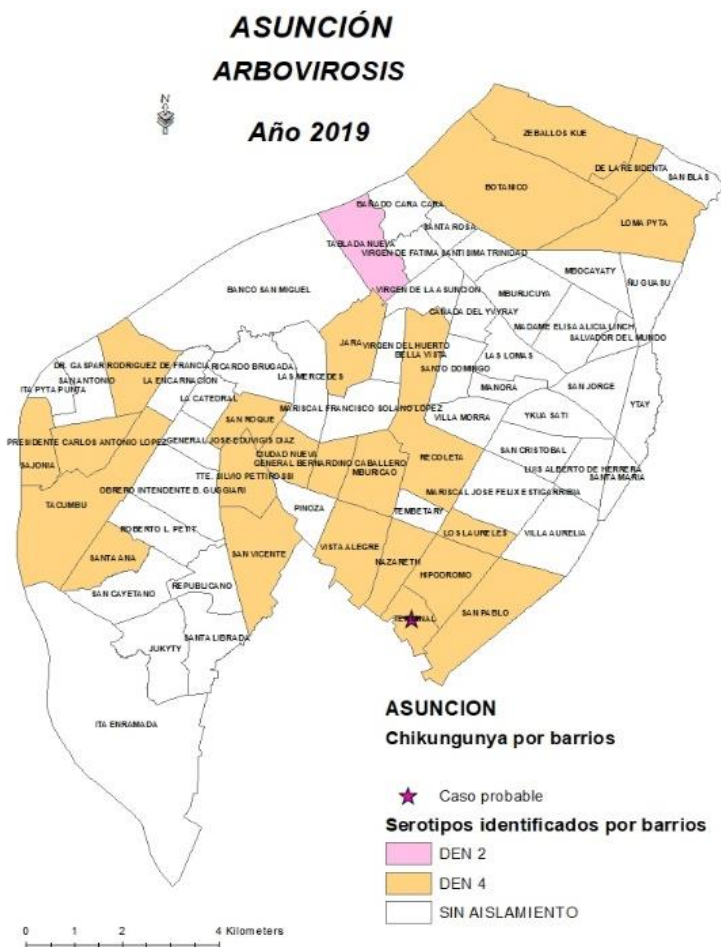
ASUNCIÓN
ARBOVIROSIS
Año 2019

N

ZEBALLOS KUE
DE LA RESIDENTA
SAN BLAS
BOTANICO
LOMA PYTA
BAÑADO CARA CARA
SANTA ROSA
TABLADA NUEVA
VIRGEN DE FATIMA
SANTISIMA TRINIDAD
MBOCAYATY
ÑU GUASU
BANCO SAN MIGUEL
VIRGEN DE LA ASUNCION
MBURUCUYA
CAÑADA DEL YBYRAY
MADAME ELISA ALICIA LINCH
SALVADOR DEL MUNDO
JARA
VIRGEN DEL HUERTO
BELLA VISTA
LAS LOMAS
DR. GASPAR RODRIGUEZ DE FRANCIA
RICARDO BRUGADA
LAS MERCEDES
SANTO DOMINGO
SAN ANTONIO
LA ENCARNACION
MANORA
SAN JORGE
ITA PYTA PUNTA
LA CATEDRAL
MARISCAL FRANCISCO SOLANO LOPEZ
VILLA MORRA
YKUA SATI
YTAY
SAN ROQUE
PRESIDENTE CARLOS ANTONIO LOPEZ
GENERAL JOSE E. DUVIGIS DIAZ
SAN CRISTOBAL
CIUDAD NUEVA
SAJONIA
GENERAL BERNARDINO CABALLERO
RECOLETA
LUIS ALBERTO DE HERRERA
TTE. SILVIO PETTIROSSI
MBURICAO
SANTA MARIA
OBRERO INTENDENTE B. GUGGIARI
MARISCAL JOSE FELIX ESTIGARRIBIA
TACUMBU
PINOZA
TEMBETARY
ROBERTO L. PETIT
LOS LAURELES
VILLA AURELIA
VISTA ALEGRE
SANTA ANA
SAN VICENTE
NAZARETH
HIPODROMO
REPUBLICANO
SAN CAYETANO
SAN PABLO
TERMINAL
SANTA LIBRADA
JUKYTY
ITA ENRAMADA

ASUNCION
Chikungunya por barrios

Caso probable
Serotipos identificados por barrios
DEN 2
DEN 4
SIN AISLAMIENTO

0 1 2 4 Kilometers